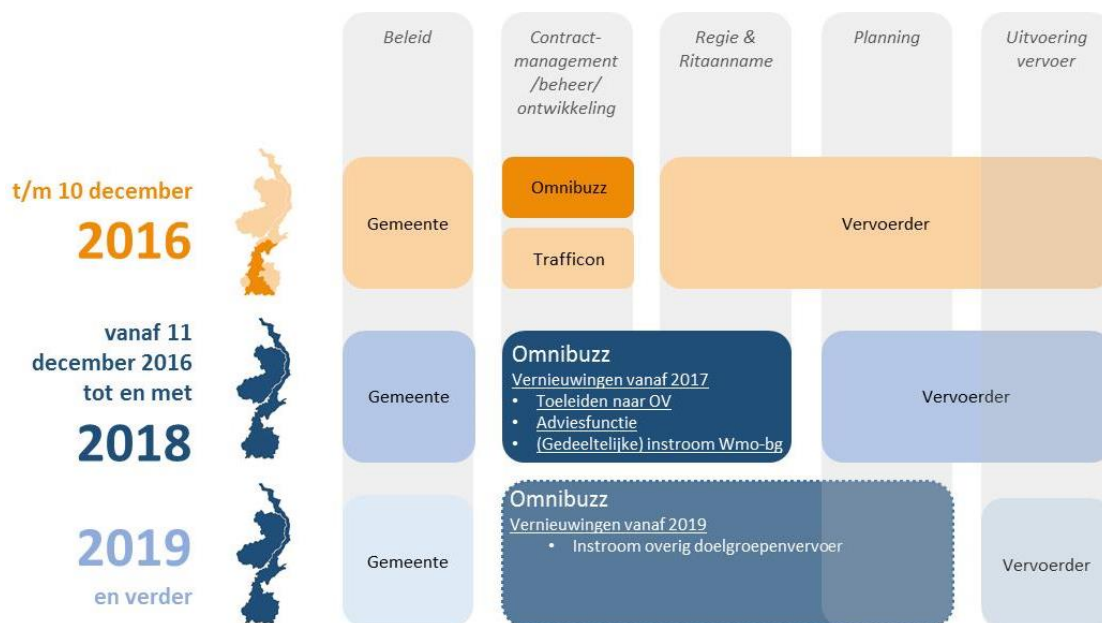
Beleid

Contract-management /beheer/ ontwikkeling

Regie & Ritaanname

Planning

Uitvoering vervoer

t/m 10 december
2016

Gemeente

Omnibuzz

Trafficon

Vervoerder

vanaf 11 december 2016 tot en met
2018

Gemeente

Omnibuzz
Vernieuwingen vanaf 2017
• Toeleiden naar OV
• Adviesfunctie
• (Gedeeltelijke) instroom Wmo-bg

Vervoerder

2019
en verder

Gemeente

Omnibuzz
Vernieuwingen vanaf 2019
• Instroom overig doelgroepenvervoer

Vervoerder